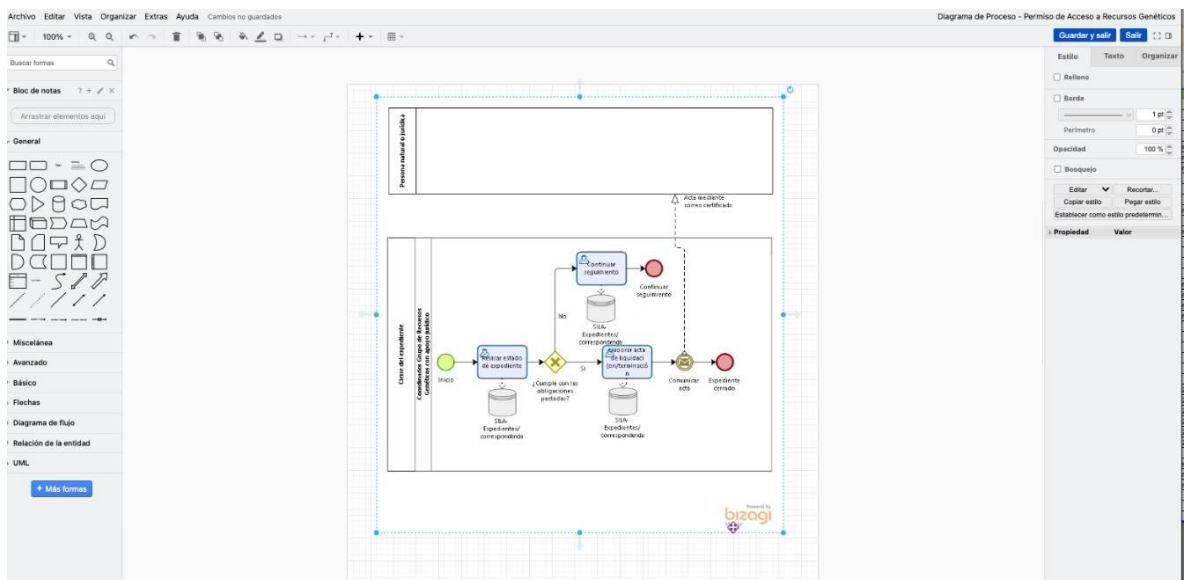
Archivo Editar Vista Organizar Extras Ayuda Cambios no guardados

Diagrama de Proceso - Permiso de Acceso a Recursos Genéticos

100%

Guardar y salir Salir

Buscar formas

Bloc de notas

Arrastrar elementos aquí

General

Miscelánea

Avanzado

Básico

Flechas

Diagrama de flujo

Relación de la entidad

UML

+ Más formas

Estilo Texto Organizar

Relleno

Borde

1 pt

Perímetro

0 pt

Opacidad

100 %

Bosquejo

Editar

Recortar...

Copiar estilo

Pegar estilo

Establecer como estilo predetermin...

Propiedad Valor

Persona natural o jurídica

Acta mediante correo certificado

Cierre del expediente

Coordinador Grupo de Recursos Genéticos con apoyo jurídico

Inicio

Revisar estado de expediente

SILA-Expedientes/ correspondencia

¿Cumple con las obligaciones pactadas?

No

Si

Continuar seguimiento

Continuar seguimiento

SILA-Expedientes/ correspondencia

Elaborar acta de liquidación/terminación

SILA-Expedientes/ correspondencia

Comunicar acta

Expediente cerrado

Powered by bizagi